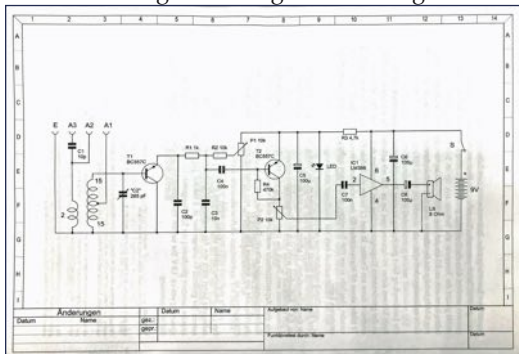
1 2 3 4 5 6 7 8 9 10 11 12 13 14

A
B
C
D
E
F
G
H
I

E A3 A2 A1
C1 10p
T1 BC557C
R1 1k
R2 10k
P1 10k
T2 BC557C
R3 4,7k
C2 100n
C3 10n
C4 100n
"C2" 265 pF
15
2
15
Rx 470k
P2 10k
C5 100µ
LED
IC1 LM386
C7 10µ
C8 100µ
C6 100µ
L1 8 Ohm
S
9V
2
3
6
5
4

Änderungen
Datum
Name
gez.
gepr.
Datum
Name
Aufgebaut von Name
Funktionstest durch Name
Datum
Datum